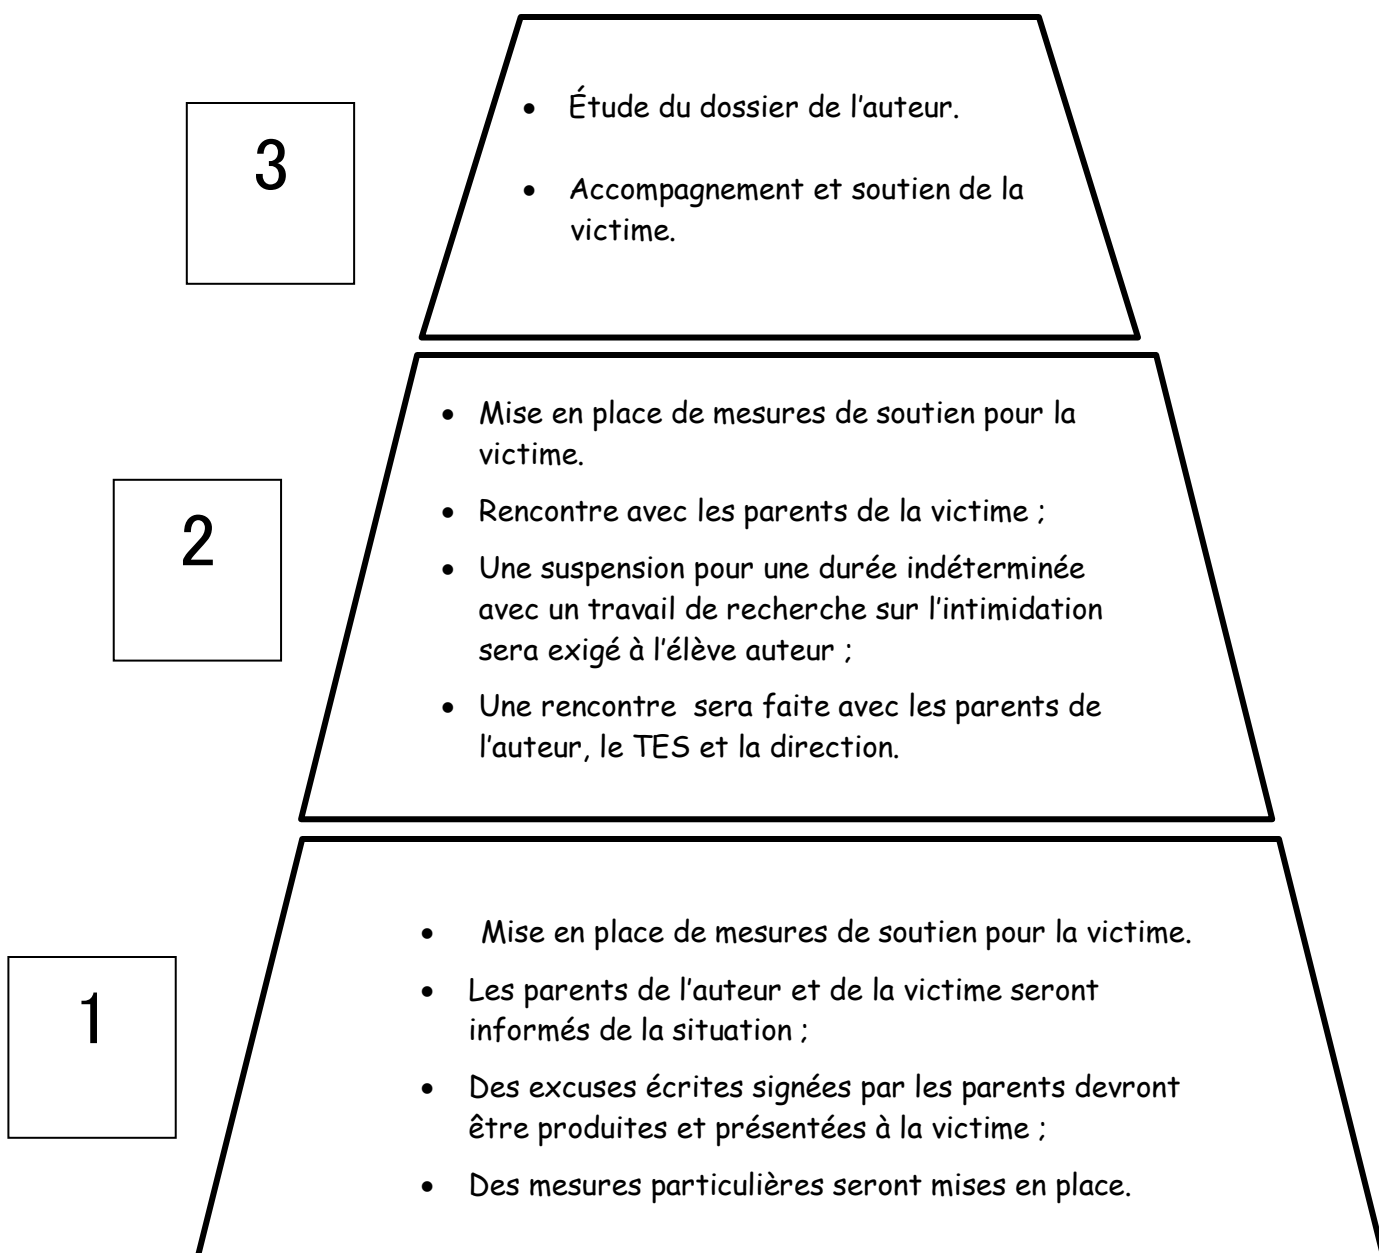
3

- Étude du dossier de l'auteur.
- Accompagnement et soutien de la victime.

2

- Mise en place de mesures de soutien pour la victime.
- Rencontre avec les parents de la victime ;
- Une suspension pour une durée indéterminée avec un travail de recherche sur l'intimidation sera exigé à l'élève auteur ;
- Une rencontre sera faite avec les parents de l'auteur, le TES et la direction.

1

- Mise en place de mesures de soutien pour la victime.
- Les parents de l'auteur et de la victime seront informés de la situation ;
- Des excuses écrites signées par les parents devront être produites et présentées à la victime ;
- Des mesures particulières seront mises en place.